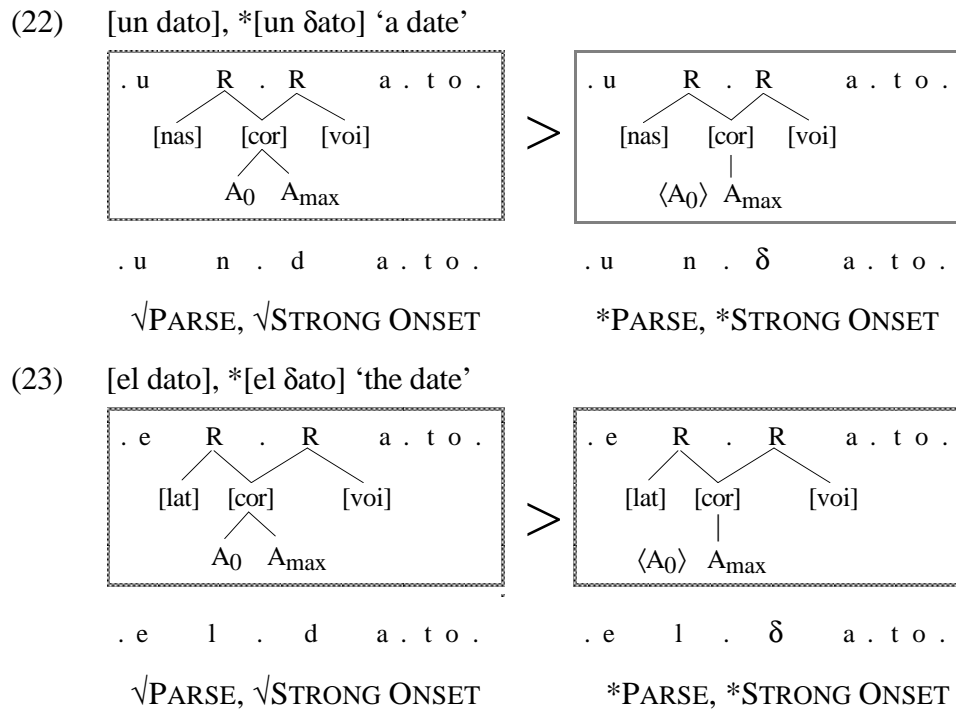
(22) [un dato], *[un δato] 'a date'

. u R . R a . t o .
[nas] [cor] [voi]
$A_0$ $A_{max}$

>

. u R . R a . t o .
[nas] [cor] [voi]
$\langle A_0 \rangle$ $A_{max}$

. u n . d a . t o .
. u n . δ a . t o .

√PARSE, √STRONG ONSET
*PARSE, *STRONG ONSET

(23) [el dato], *[el δato] 'the date'

. e R . R a . t o .
[lat] [cor] [voi]
$A_0$ $A_{max}$

>

. e R . R a . t o .
[lat] [cor] [voi]
$\langle A_0 \rangle$ $A_{max}$

. e l . d a . t o .
. e l . δ a . t o .

√PARSE, √STRONG ONSET
*PARSE, *STRONG ONSET